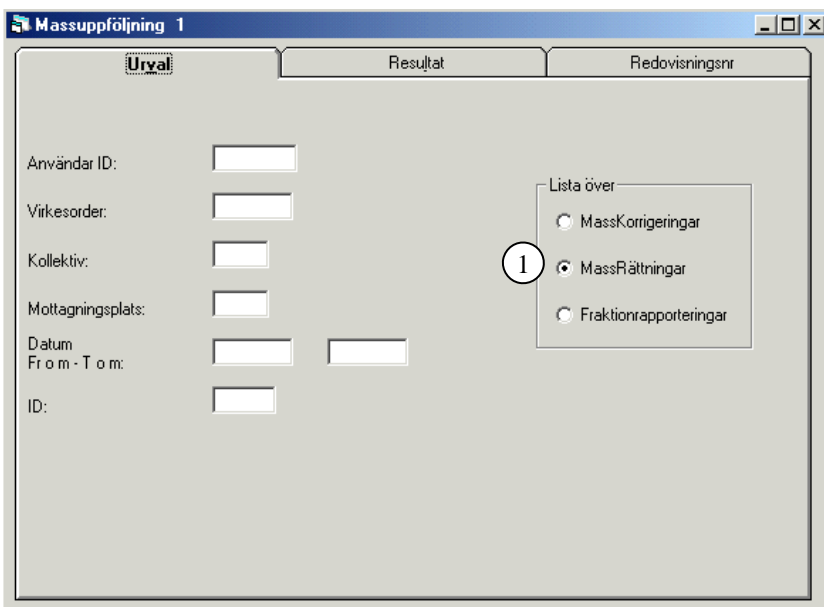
Massuppföljning 1

Urval

Resultat

Redovisningsnr

Användar ID:

Virkesorder:

Kollektiv:

Mottagningsplats:

Datum
From - Tom:

ID:

Lista över

MassKorrigeringar

1

MassRättningar

Fraktionrapporteringar